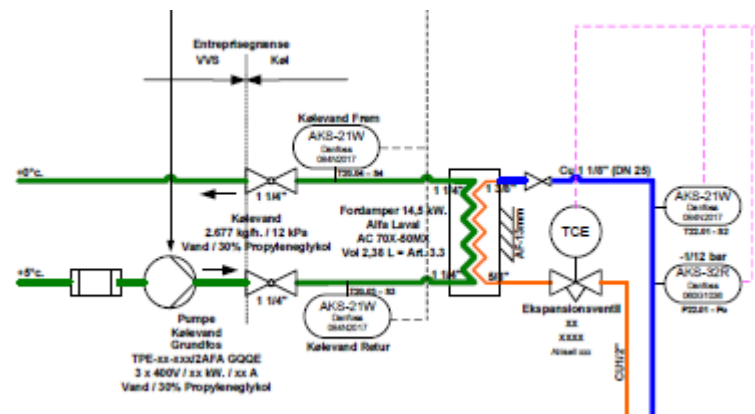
Entreprisegrænse
VVS
Køl

Kølevand Frem
AKS-21W
Danfoss
06452017
T20.04 - 04

+0°c.

1 1/4"

Kølevand
2.677 kg/h. / 12 kPa
Vand / 30% Propylenglykol

+5°c.

1 1/4"

Fordamper 14,5 kW.
Alfa Laval
AC 70X-50MX
Vol 2,38 L = Art. 3.3

1 1/4"
1 3/8"
1 1/4"
5/8"

Cu 1 1/8" (DN 25)

AKS-21W
Danfoss
06452017
T22.01 - 02

TCE

-1/12 bar
AKS-32R
Danfoss
06001030
P22.01 - Pe

T20.02 - 03
AKS-21W
Danfoss
06452017
Kølevand Retur

Ekspansionsventil
xx
xxxx

Cu 1/2"

Pumpe
Kølevand
Grundfos
TPE-xx-xxx/2AFA GQQE
3 x 400V / xx kW. / xx A
Vand / 30% Propylenglykol